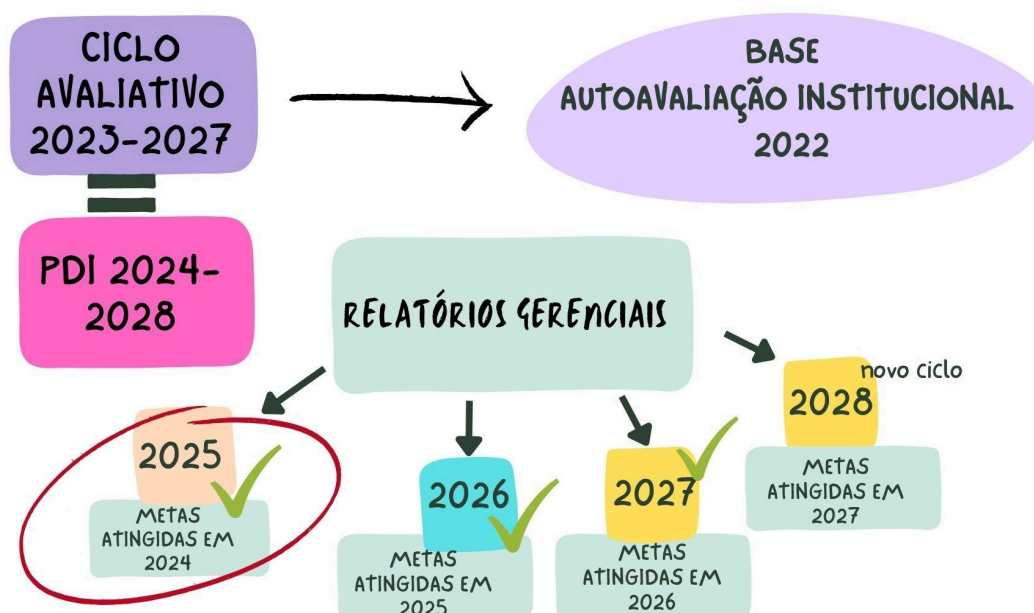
CICLO AVALIATIVO 2023-2027

BASE
AUTOAVALIAÇÃO INSTITUCIONAL
2022

PDI 2024-2028

RELATÓRIOS GERENCIAIS

2025
METAS ATINGIDAS EM 2024

2026
METAS ATINGIDAS EM 2025

2027
METAS ATINGIDAS EM 2026

novo ciclo
2028
METAS ATINGIDAS EM 2027